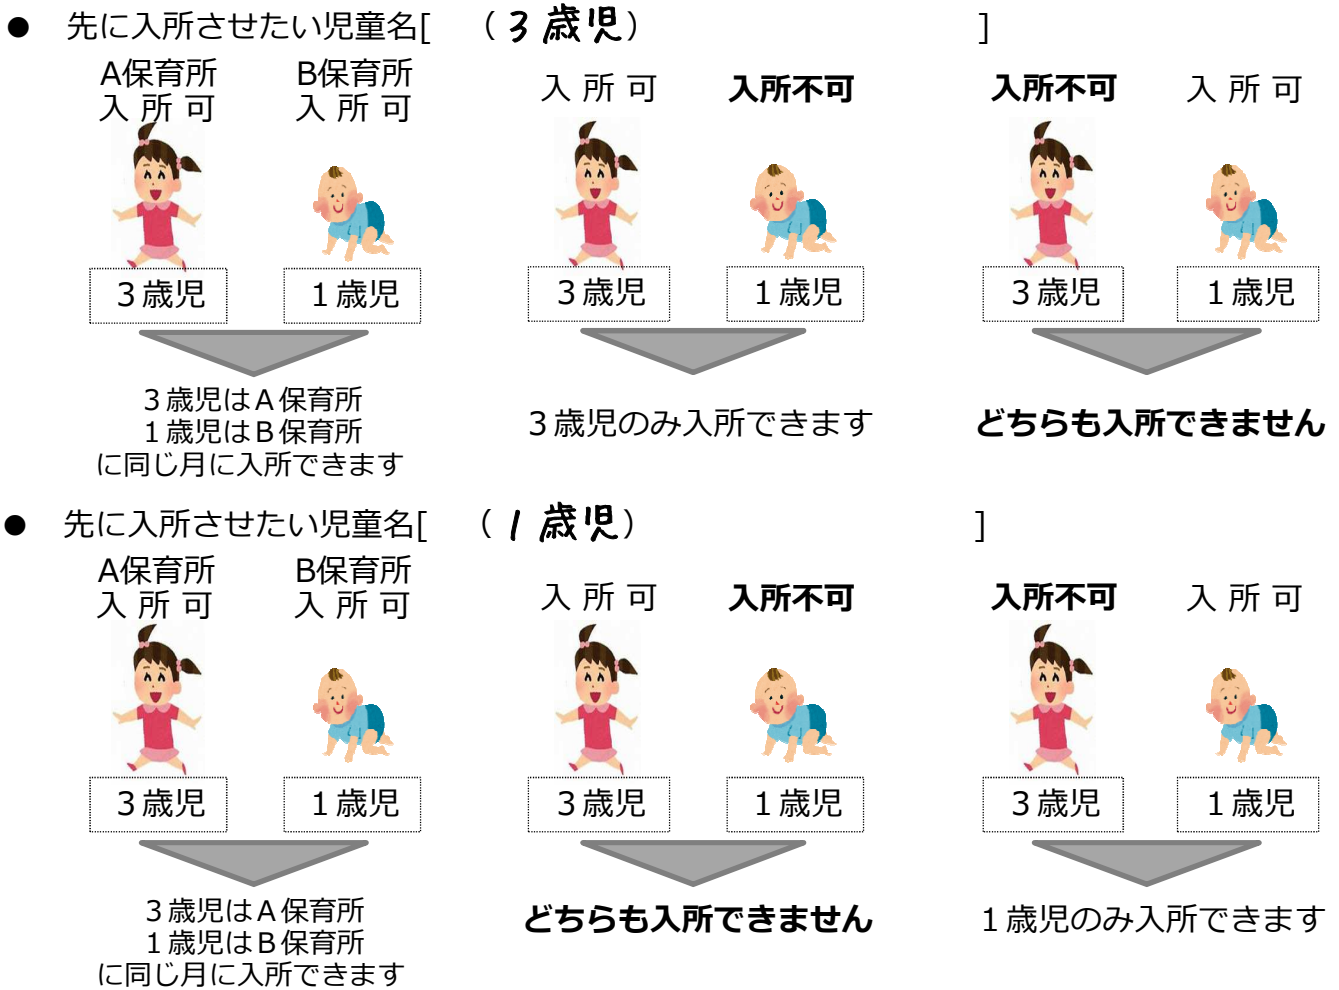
● 先に入所させたい児童名[ （３歳児） ]

A保育所
入 所 可

B保育所
入 所 可

３歳児 １歳児

３歳児はＡ保育所
１歳児はＢ保育所
に同じ月に入所できます

入 所 可 入所不可

３歳児 １歳児

３歳児のみ入所できます

入所不可 入 所 可

３歳児 １歳児

どちらも入所できません

● 先に入所させたい児童名[ （１歳児） ]

A保育所
入 所 可

B保育所
入 所 可

３歳児 １歳児

３歳児はＡ保育所
１歳児はＢ保育所
に同じ月に入所できます

入 所 可 入所不可

３歳児 １歳児

どちらも入所できません

入所不可 入 所 可

３歳児 １歳児

１歳児のみ入所できます